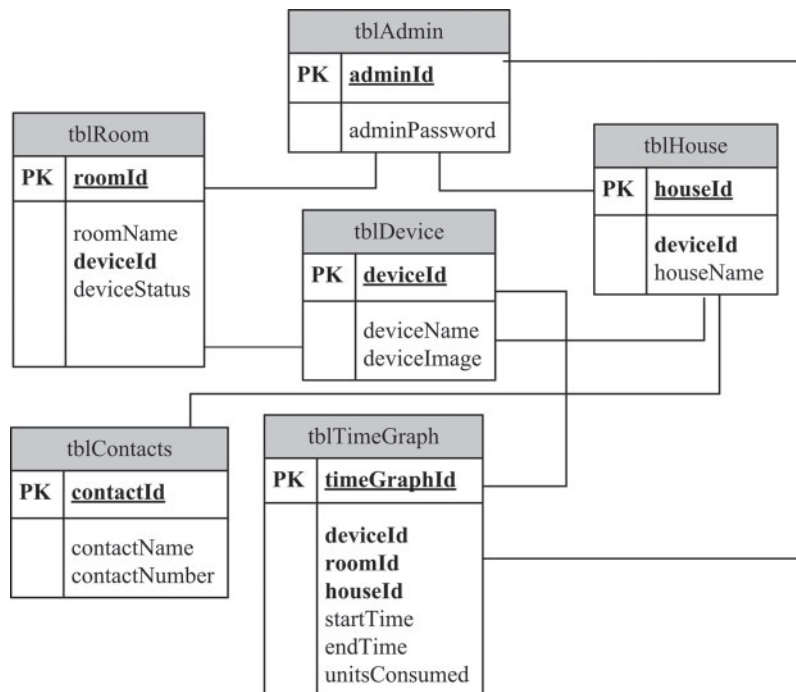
tblAdmin

| PK | adminId |
|---|---|
| | adminPassword |

tblRoom

| PK | roomId |
|---|---|
| | roomName<br>deviceId<br>deviceStatus |

tblHouse

| PK | houseId |
|---|---|
| | deviceId<br>houseName |

tblDevice

| PK | deviceId |
|---|---|
| | deviceName<br>deviceImage |

tblContacts

| PK | contactId |
|---|---|
| | contactName<br>contactNumber |

tblTimeGraph

| PK | timeGraphId |
|---|---|
| | deviceId<br>roomId<br>houseId<br>startTime<br>endTime<br>unitsConsumed |